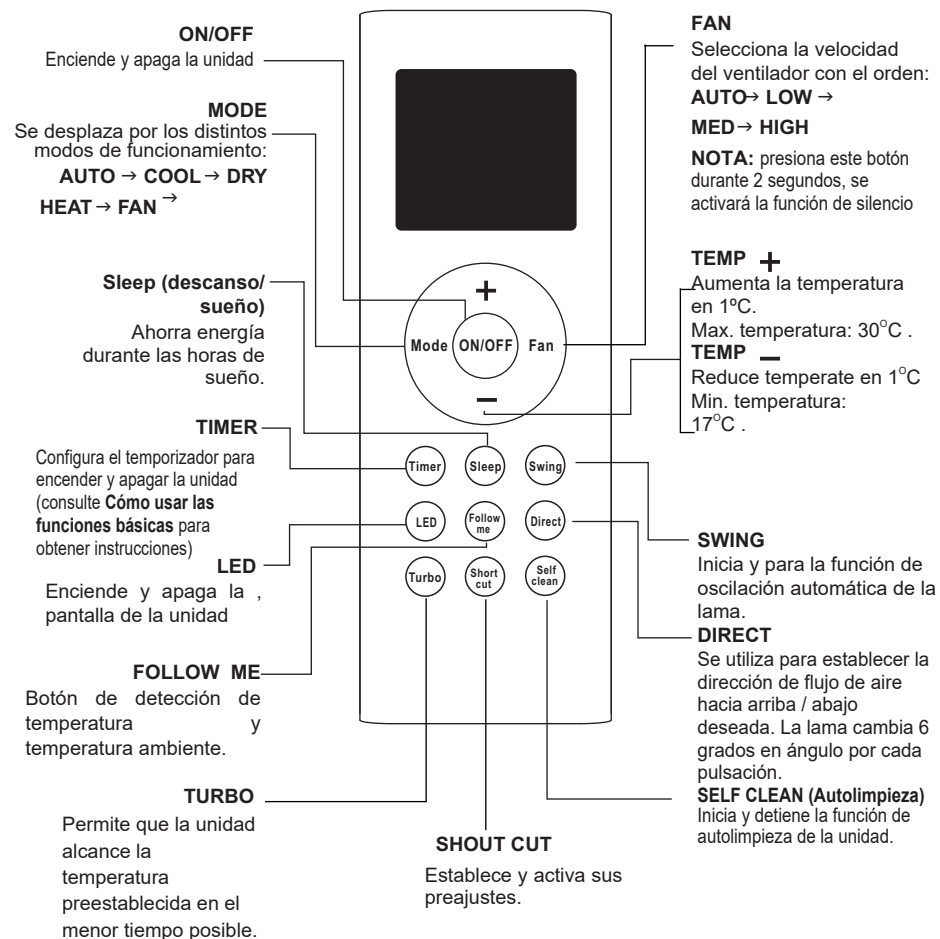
ON/OFF
Enciende y apaga la unidad

MODE
Se desplaza por los distintos modos de funcionamiento:
AUTO → COOL → DRY
HEAT → FAN →

Sleep (descanso/ sueño)
Ahorra energía durante las horas de sueño.

TIMER
Configura el temporizador para encender y apagar la unidad (consulte Cómo usar las funciones básicas para obtener instrucciones)

LED
Enciende y apaga la , pantalla de la unidad

FOLLOW ME
Botón de detección de temperatura y temperatura ambiente.

TURBO
Permite que la unidad alcance la temperatura preestablecida en el menor tiempo posible.

SHOUT CUT
Establece y activa sus preajustes.

FAN
Selecciona la velocidad del ventilador con el orden:
AUTO→ LOW →
MED→ HIGH
NOTA: presiona este botón durante 2 segundos, se activará la función de silencio

TEMP +
Aumenta la temperatura en 1ºC.
Max. temperatura: 30°C .
TEMP –
Reduce temperate en 1°C
Min. temperatura: 17°C .

SWING
Inicia y para la función de oscilación automática de la lama.

DIRECT
Se utiliza para establecer la dirección de flujo de aire hacia arriba / abajo deseada. La lama cambia 6 grados en ángulo por cada pulsación.

SELF CLEAN (Autolimpieza)
Inicia y detiene la función de autolimpieza de la unidad.

+
Mode
ON/OFF
Fan
–
Timer
Sleep
Swing
LED
Follow me
Direct
Turbo
Short cut
Self clean